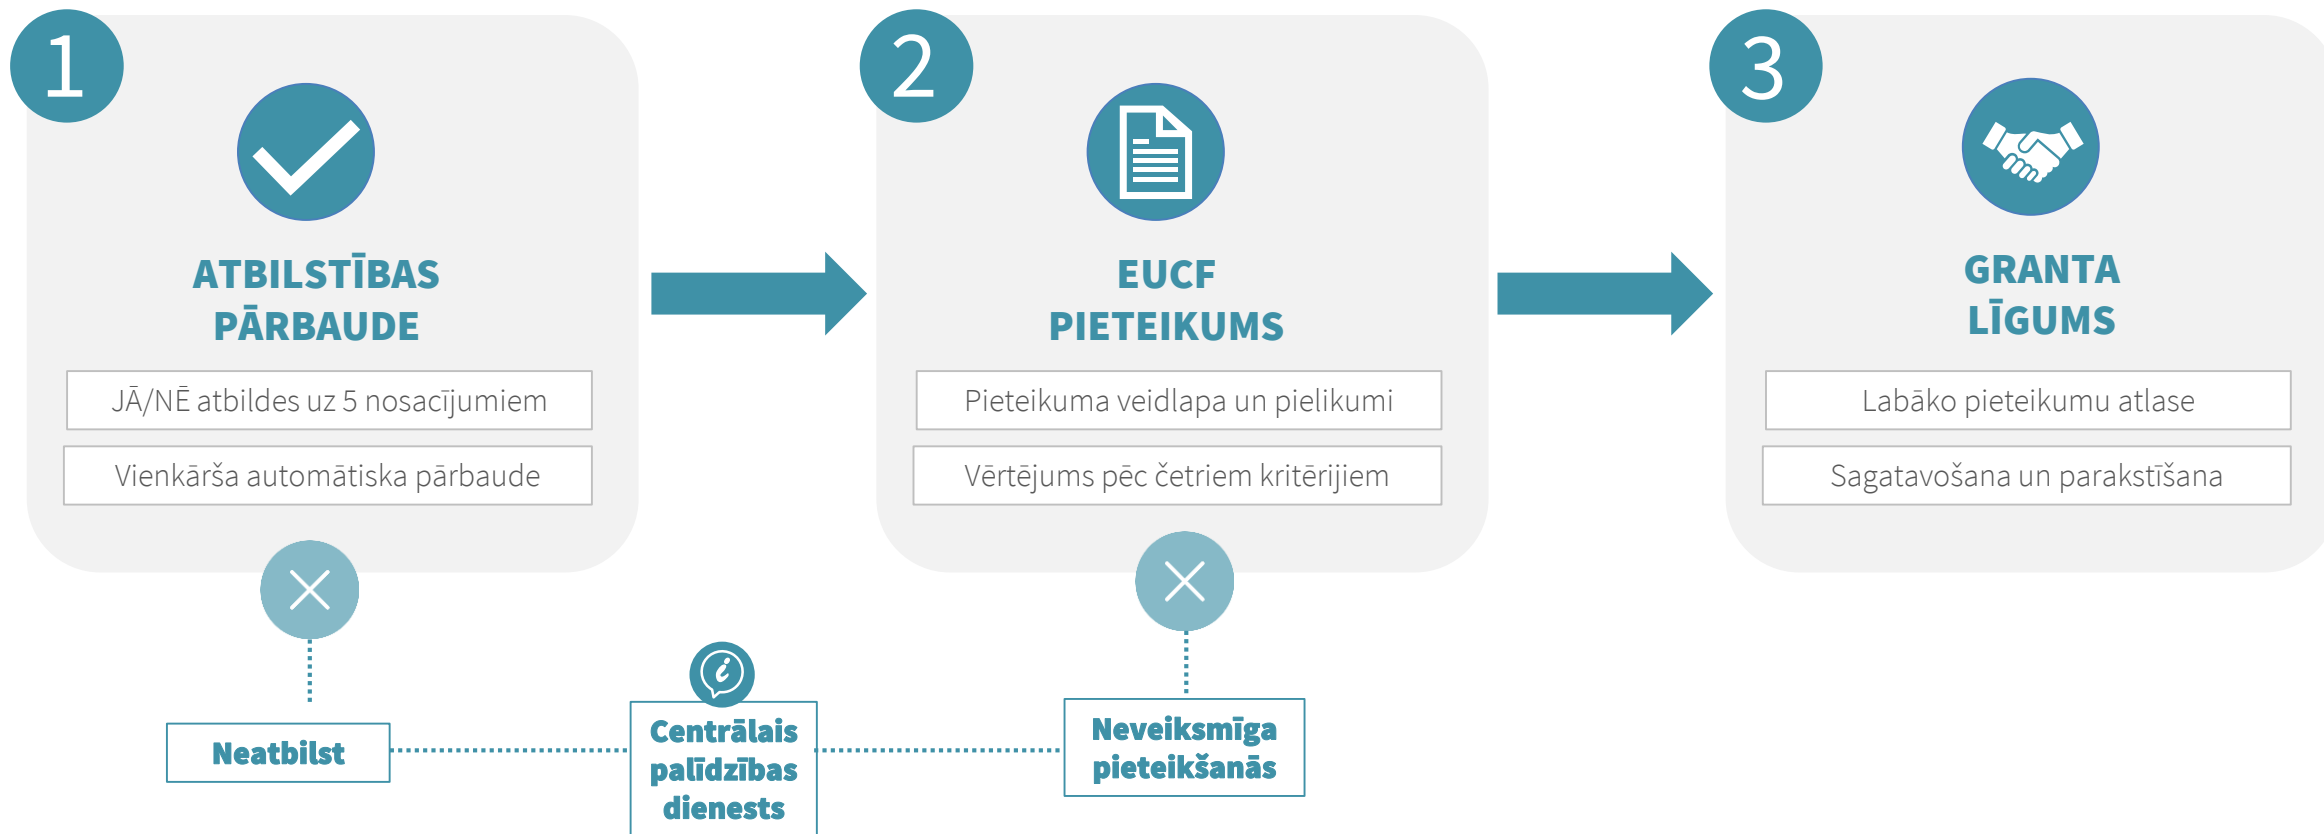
1

ATBILSTĪBAS PĀRBAUDE

JĀ/NĒ atbildes uz 5 nosacījumiem

Vienkārša automātiska pārbaude

2

EUCF PIETEIKUMS

Pieteikuma veidlapa un pielikumi

Vērtējums pēc četriem kritērijiem

3

GRANTA LĪGUMS

Labāko pieteikumu atlase

Sagatavošana un parakstīšana

Neatbilst

Centrālais palīdzības dienests

Neveiksmīga pieteikšanās